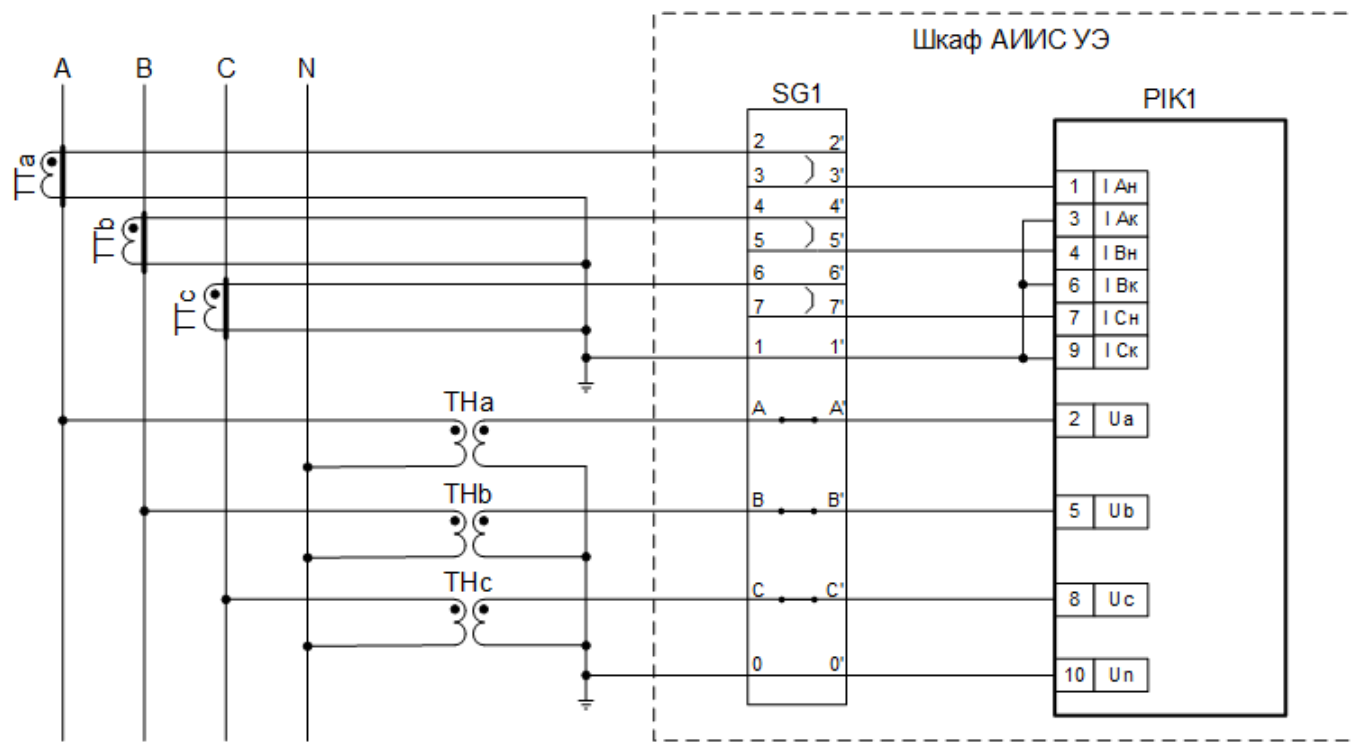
Шкаф АИИС УЭ

A B C N

TTa
TTb
TTc

SG1

| 2 | 2' |
|---|---|
| 3 | 3' |
| 4 | 4' |
| 5 | 5' |
| 6 | 6' |
| 7 | 7' |
| 1 | 1' |
| A | A' |
| B | B' |
| C | C' |
| 0 | 0' |

THa
THb
THc

PIK1

| 1 | I Aн |
|---|---|
| 3 | I Aк |
| 4 | I Bн |
| 6 | I Bк |
| 7 | I Cн |
| 9 | I Cк |
| 2 | Ua |
| 5 | Ub |
| 8 | Uc |
| 10 | Un |